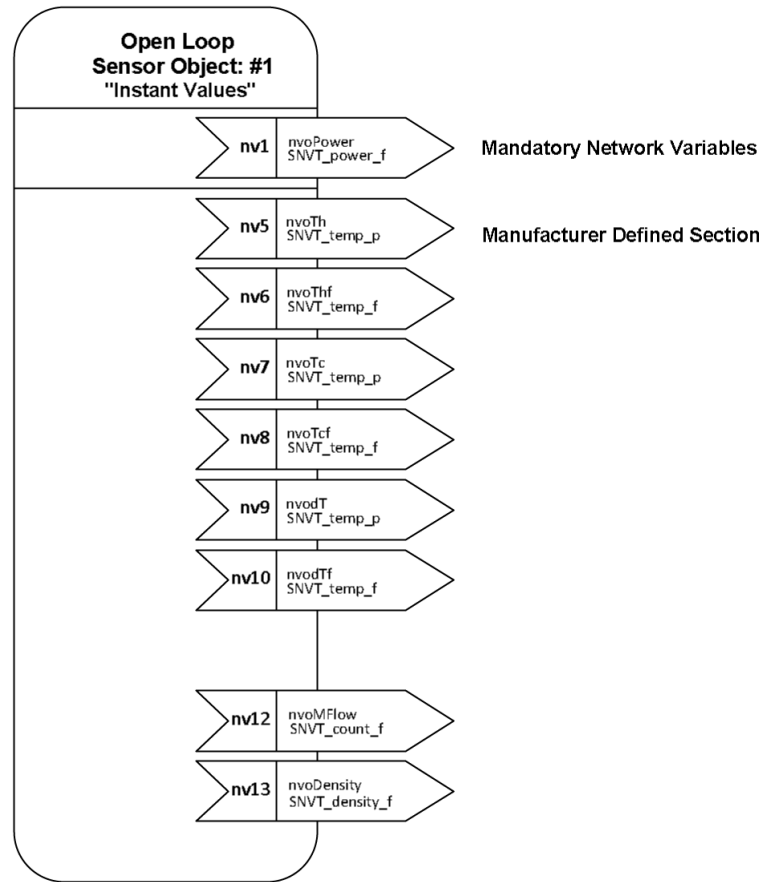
Open Loop
Sensor Object: #1
"Instant Values"

nv1 nvoPower SNVT_power_f

Mandatory Network Variables

nv5 nvoTh SNVT_temp_p

Manufacturer Defined Section

nv6 nvoThf SNVT_temp_f

nv7 nvoTc SNVT_temp_p

nv8 nvoTcf SNVT_temp_f

nv9 nvodT SNVT_temp_p

nv10 nvodTf SNVT_temp_f

nv12 nvoMFlow SNVT_count_f

nv13 nvoDensity SNVT_density_f